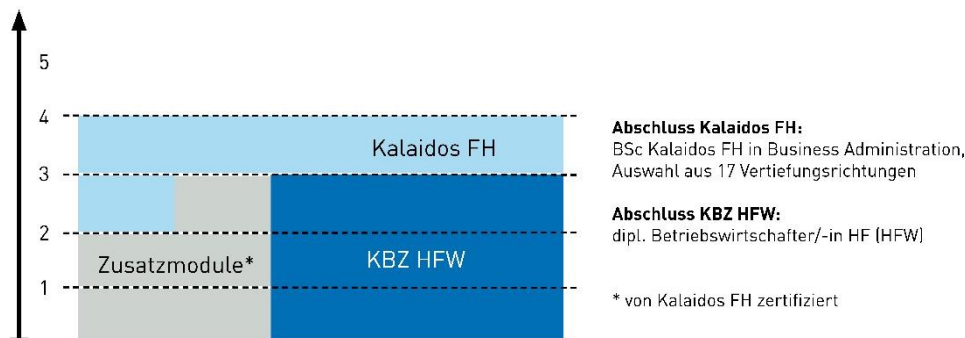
5
4
3
2
1

Kalaidos FH

Zusatzmodule*

KBZ HFW

**Abschluss Kalaidos FH:**
BSc Kalaidos FH in Business Administration, Auswahl aus 17 Vertiefungsrichtungen

**Abschluss KBZ HFW:**
dipl. Betriebswirtschafter/-in HF (HFW)

* von Kalaidos FH zertifiziert